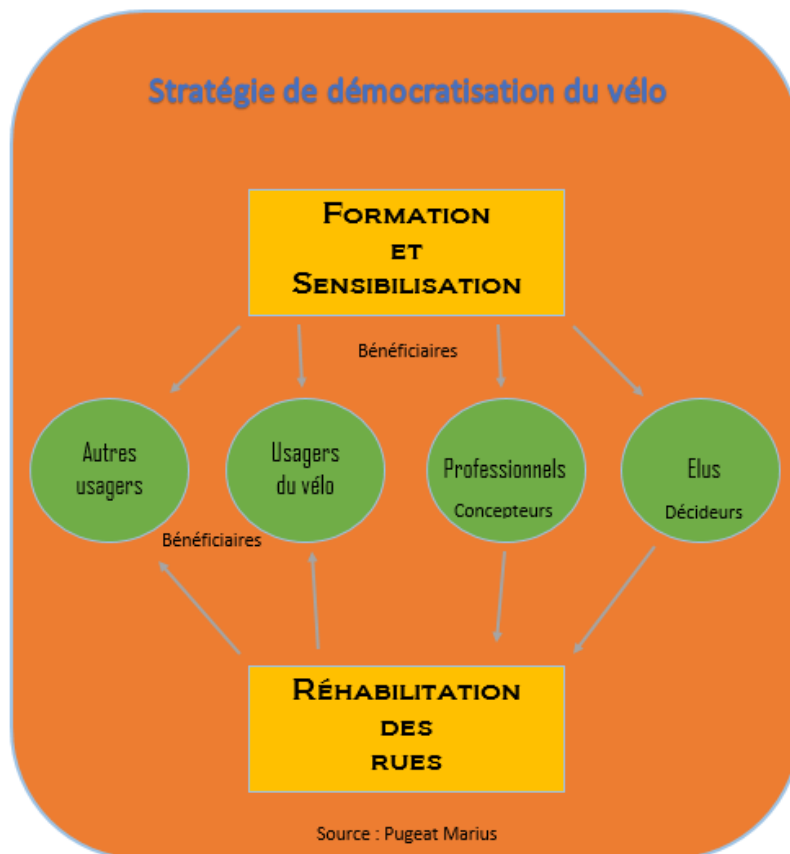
Stratégie de démocratisation du vélo

Formation
et
Sensibilisation

Bénéficiaires

Autres usagers

Usagers du vélo

Professionnels
Concepteurs

Elus
Décideurs

Bénéficiaires

Réhabilitation
des
rues

Source : Pugeat Marius